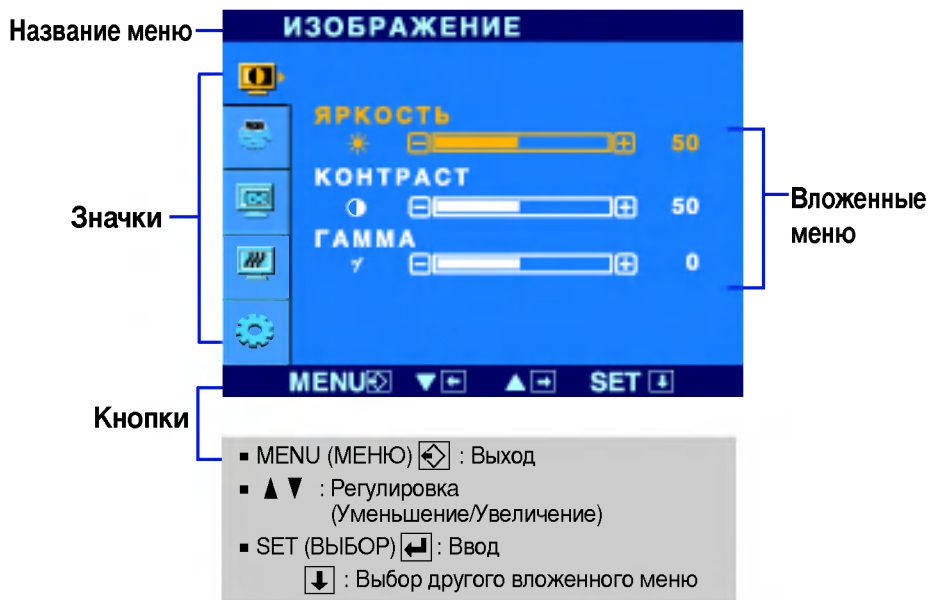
Название меню

ИЗОБРАЖЕНИЕ

ЯРКОСТЬ
50

КОНТРАСТ
50

ГАММА
0

Значки

Вложенные меню

MENU ▼ ▲ SET

Кнопки

▪ MENU (МЕНЮ) : Выход
▪ ▲▼ : Регулировка (Уменьшение/Увеличение)
▪ SET (ВЫБОР) : Ввод
: Выбор другого вложенного меню